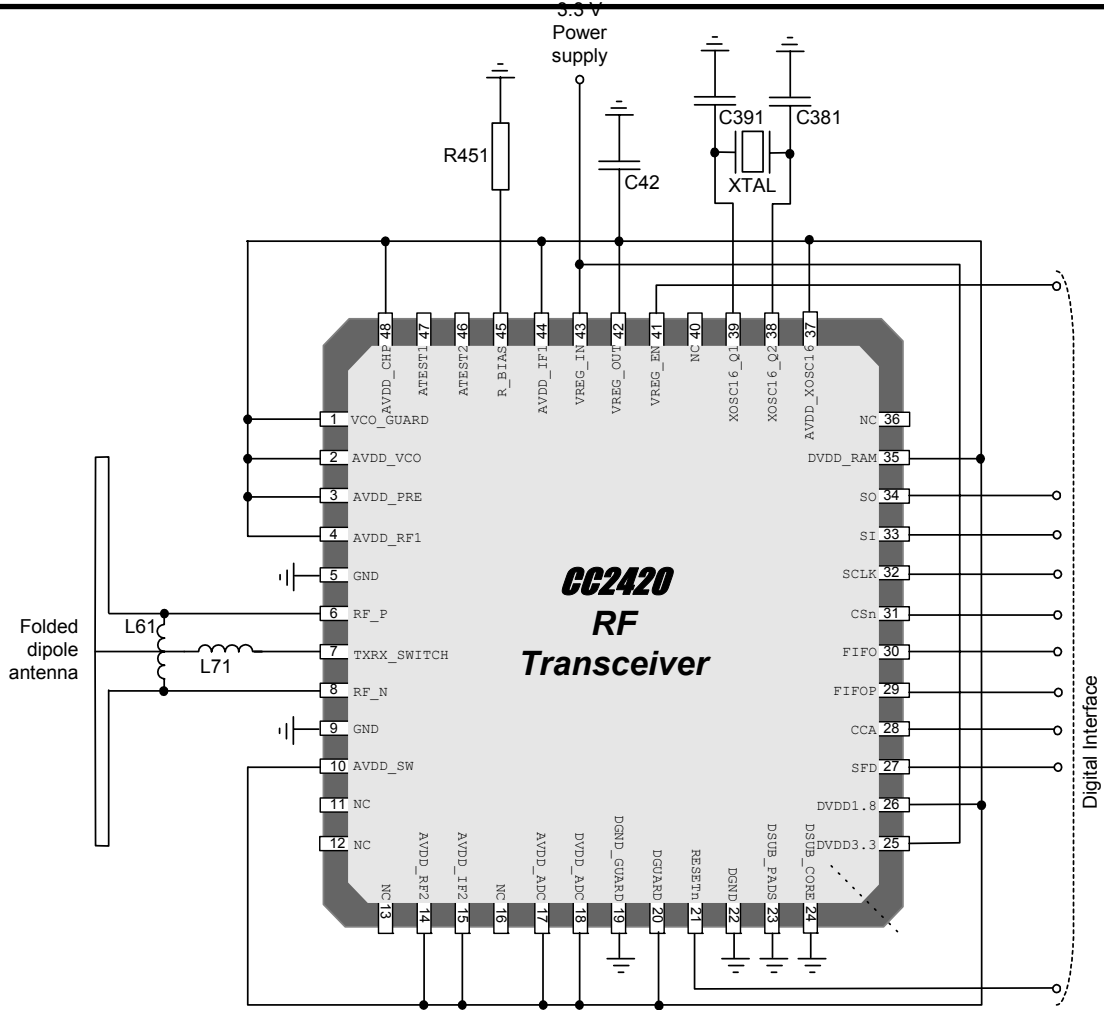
3.3 V
Power
supply

R451
C42
C391
C381
XTAL

48 AVDD_CHP
47 ATEST1
46 ATEST2
45 R_BIAS
44 AVDD_IF1
43 VREG_IN
42 VREG_OUT
41 VREG_EN
40 NC
39 XOSC16_Q1
38 XOSC16_Q2
37 AVDD_XOSC16

1 VCO_GUARD
2 AVDD_VCO
3 AVDD_PRE
4 AVDD_RF1
5 GND
6 RF_P
7 TXRX_SWITCH
8 RF_N
9 GND
10 AVDD_SW
11 NC
12 NC

NC 36
DVDD_RAM 35
SO 34
SI 33
SCLK 32
CSn 31
FIFO 30
FIFOP 29
CCA 28
SFD 27
DVDD1.8 26
DVDD3.3 25

NC 13
AVDD_RF2 14
AVDD_IF2 15
NC 16
AVDD_ADC 17
DVDD_ADC 18
DGND_GUARD 19
DGUARD 20
RESETn 21
DGND 22
DSUB_PADS 23
DSUB_CORE 24

CC2420
RF
Transceiver

Folded
dipole
antenna
L61
L71

Digital Interface